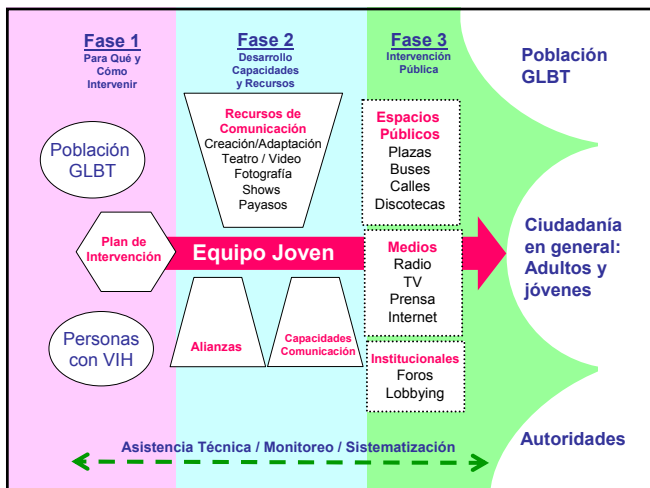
Fase 1
Para Qué y Cómo Intervenir

Fase 2
Desarrollo Capacidades y Recursos

Fase 3
Intervención Pública

Población GLBT

Población GLBT

Recursos de Comunicación
Creación/Adaptación
Teatro / Video
Fotografía
Shows
Payasos

Espacios Públicos
Plazas
Buses
Calles
Discotecas

Plan de Intervención

Equipo Joven

Medios
Radio
TV
Prensa
Internet

Ciudadanía en general: Adultos y jóvenes

Personas con VIH

Alianzas

Capacidades Comunicación

Institucionales
Foros
Lobbying

Asistencia Técnica / Monitoreo / Sistematización

Autoridades